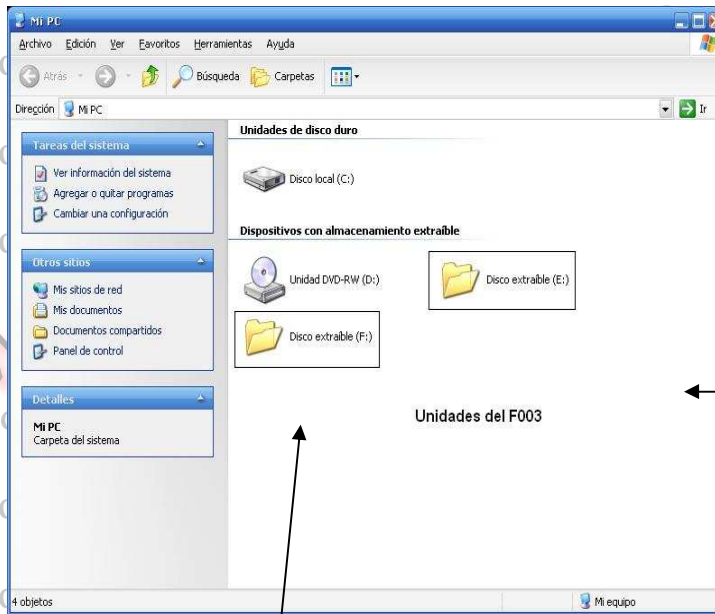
Mi PC

Archivo Edición Ver Favoritos Herramientas Ayuda

Atrás Búsqueda Carpetas

Dirección Mi PC Ir

Tareas del sistema

Ver información del sistema
Agregar o quitar programas
Cambiar una configuración

Otros sitios

Mis sitios de red
Mis documentos
Documentos compartidos
Panel de control

Detalles

Mi PC
Carpeta del sistema

Unidades de disco duro

Disco local (C:)

Dispositivos con almacenamiento extraíble

Unidad DVD-RW (D:)

Disco extraíble (E:)

Disco extraíble (F:)

Unidades del F003

4 objetos

Mi equipo